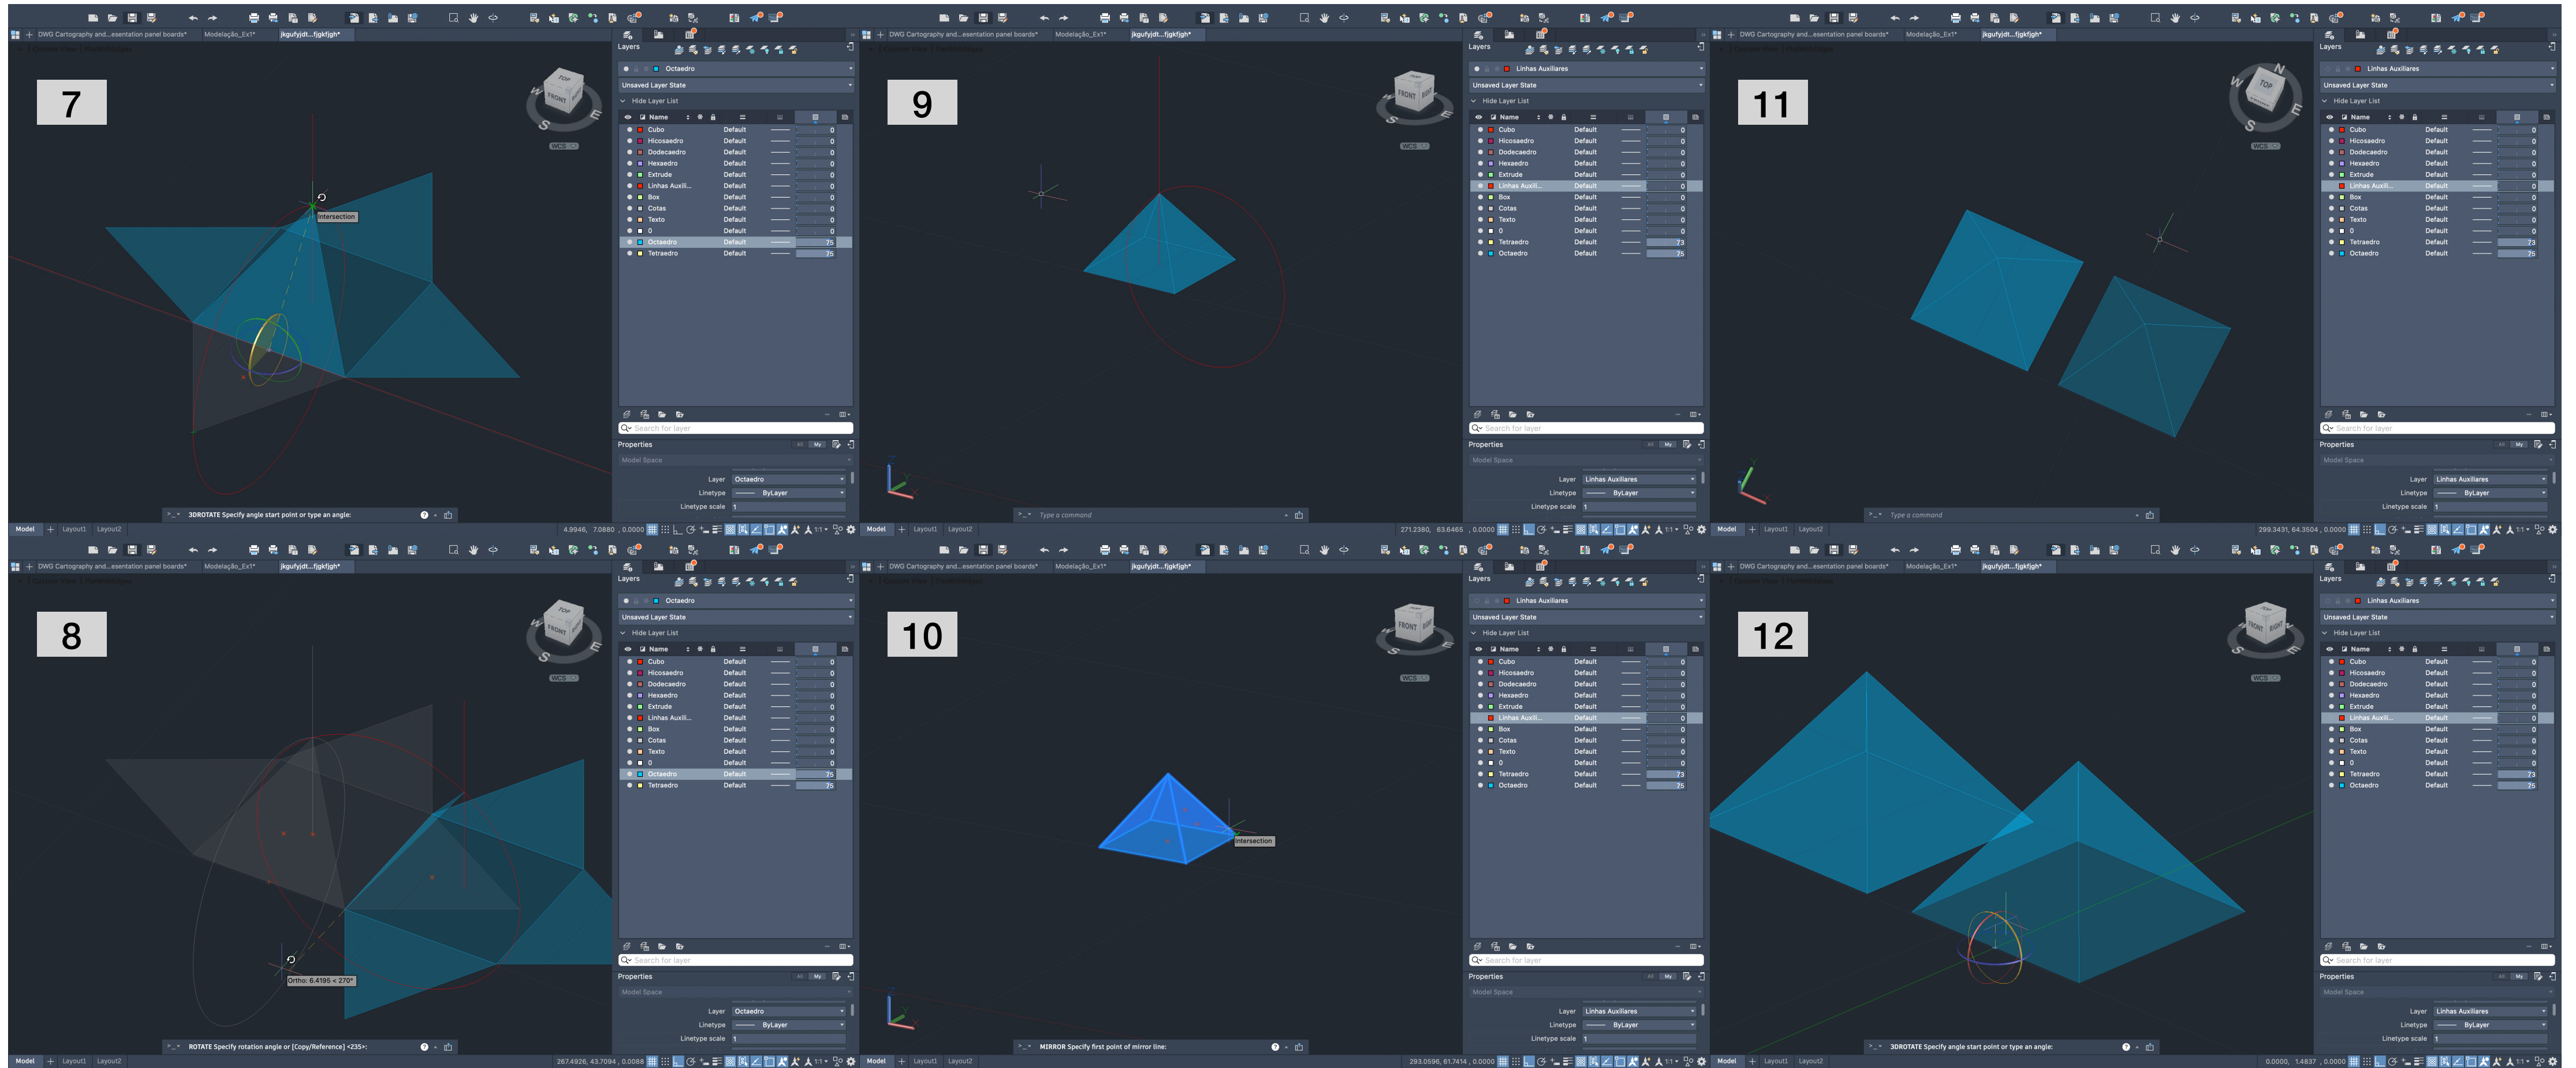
7

DWG Cartography and...esentation panel boards* Modelação_Ex1* jkgufyjdt...fjgkfjgh*

Intersection

Layers

Octaedro

Unsaved Layer State

Hide Layer List

| Name | | |
|---|---|---|
| Cubo | Default | 0 |
| Hicosaedro | Default | 0 |
| Dodecaedro | Default | 0 |
| Hexaedro | Default | 0 |
| Extrude | Default | 0 |
| Linhas Auxil... | Default | 0 |
| Box | Default | 0 |
| Cotas | Default | 0 |
| Texto | Default | 0 |
| 0 | Default | 0 |
| Octaedro | Default | 75 |
| Tetraedro | Default | 75 |

Search for layer

Properties

Model Space

Layer Octaedro

Linetype ByLayer

Linetype scale 1

3DROTATE Specify angle start point or type an angle:

Model Layout1 Layout2

4,9946, 7,0880 , 0,0000

9

Linhas Auxiliares

Unsaved Layer State

Hide Layer List

| Name | | |
|---|---|---|
| Cubo | Default | 0 |
| Hicosaedro | Default | 0 |
| Dodecaedro | Default | 0 |
| Hexaedro | Default | 0 |
| Extrude | Default | 0 |
| Linhas Auxil... | Default | 0 |
| Box | Default | 0 |
| Cotas | Default | 0 |
| Texto | Default | 0 |
| 0 | Default | 0 |
| Tetraedro | Default | 73 |
| Octaedro | Default | 75 |

Layer Linhas Auxiliares

Type a command

271,2380, 63,6465 , 0,0000

11

299,3431, 64,3504 , 0,0000

8

Ortho: 6.4195 < 270°

ROTATE Specify rotation angle or [Copy/Reference] <235>:

267,4926, 43,7094 , 0,0088

10

Intersection

MIRROR Specify first point of mirror line:

293,0596, 61,7414 , 0,0000

12

3DROTATE Specify angle start point or type an angle:

0,0000, 1,4837 , 0,0000